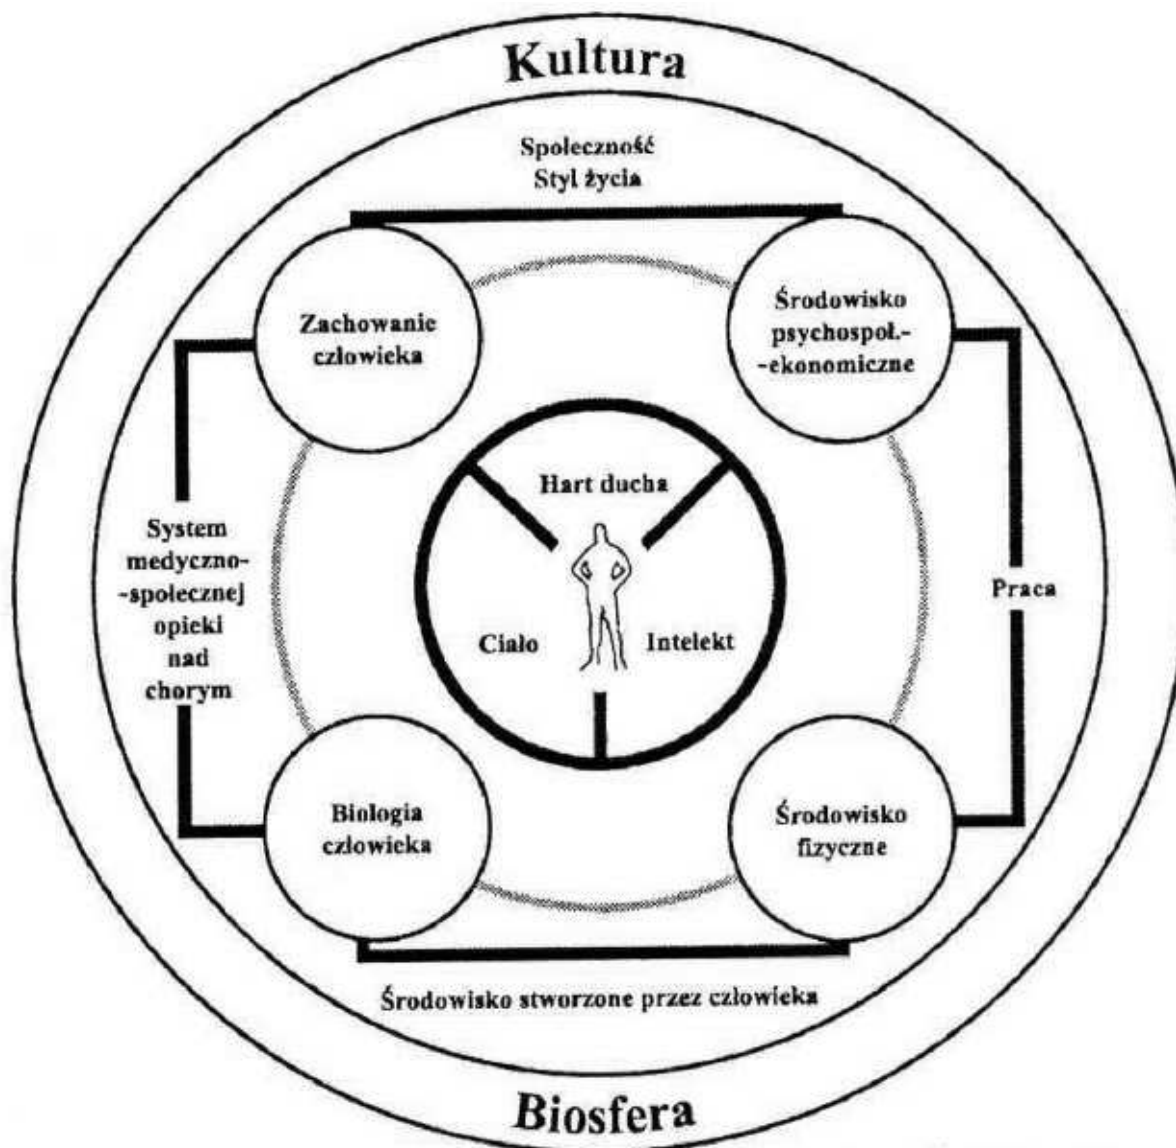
Kultura

Społeczność
Styl życia

Zachowanie człowieka

Środowisko psychospoł.-ekonomiczne

Hart ducha

Ciało

Intelekt

System medyczno-społecznej opieki nad chorym

Praca

Biologia człowieka

Środowisko fizyczne

Środowisko stworzone przez człowieka

Biosfera